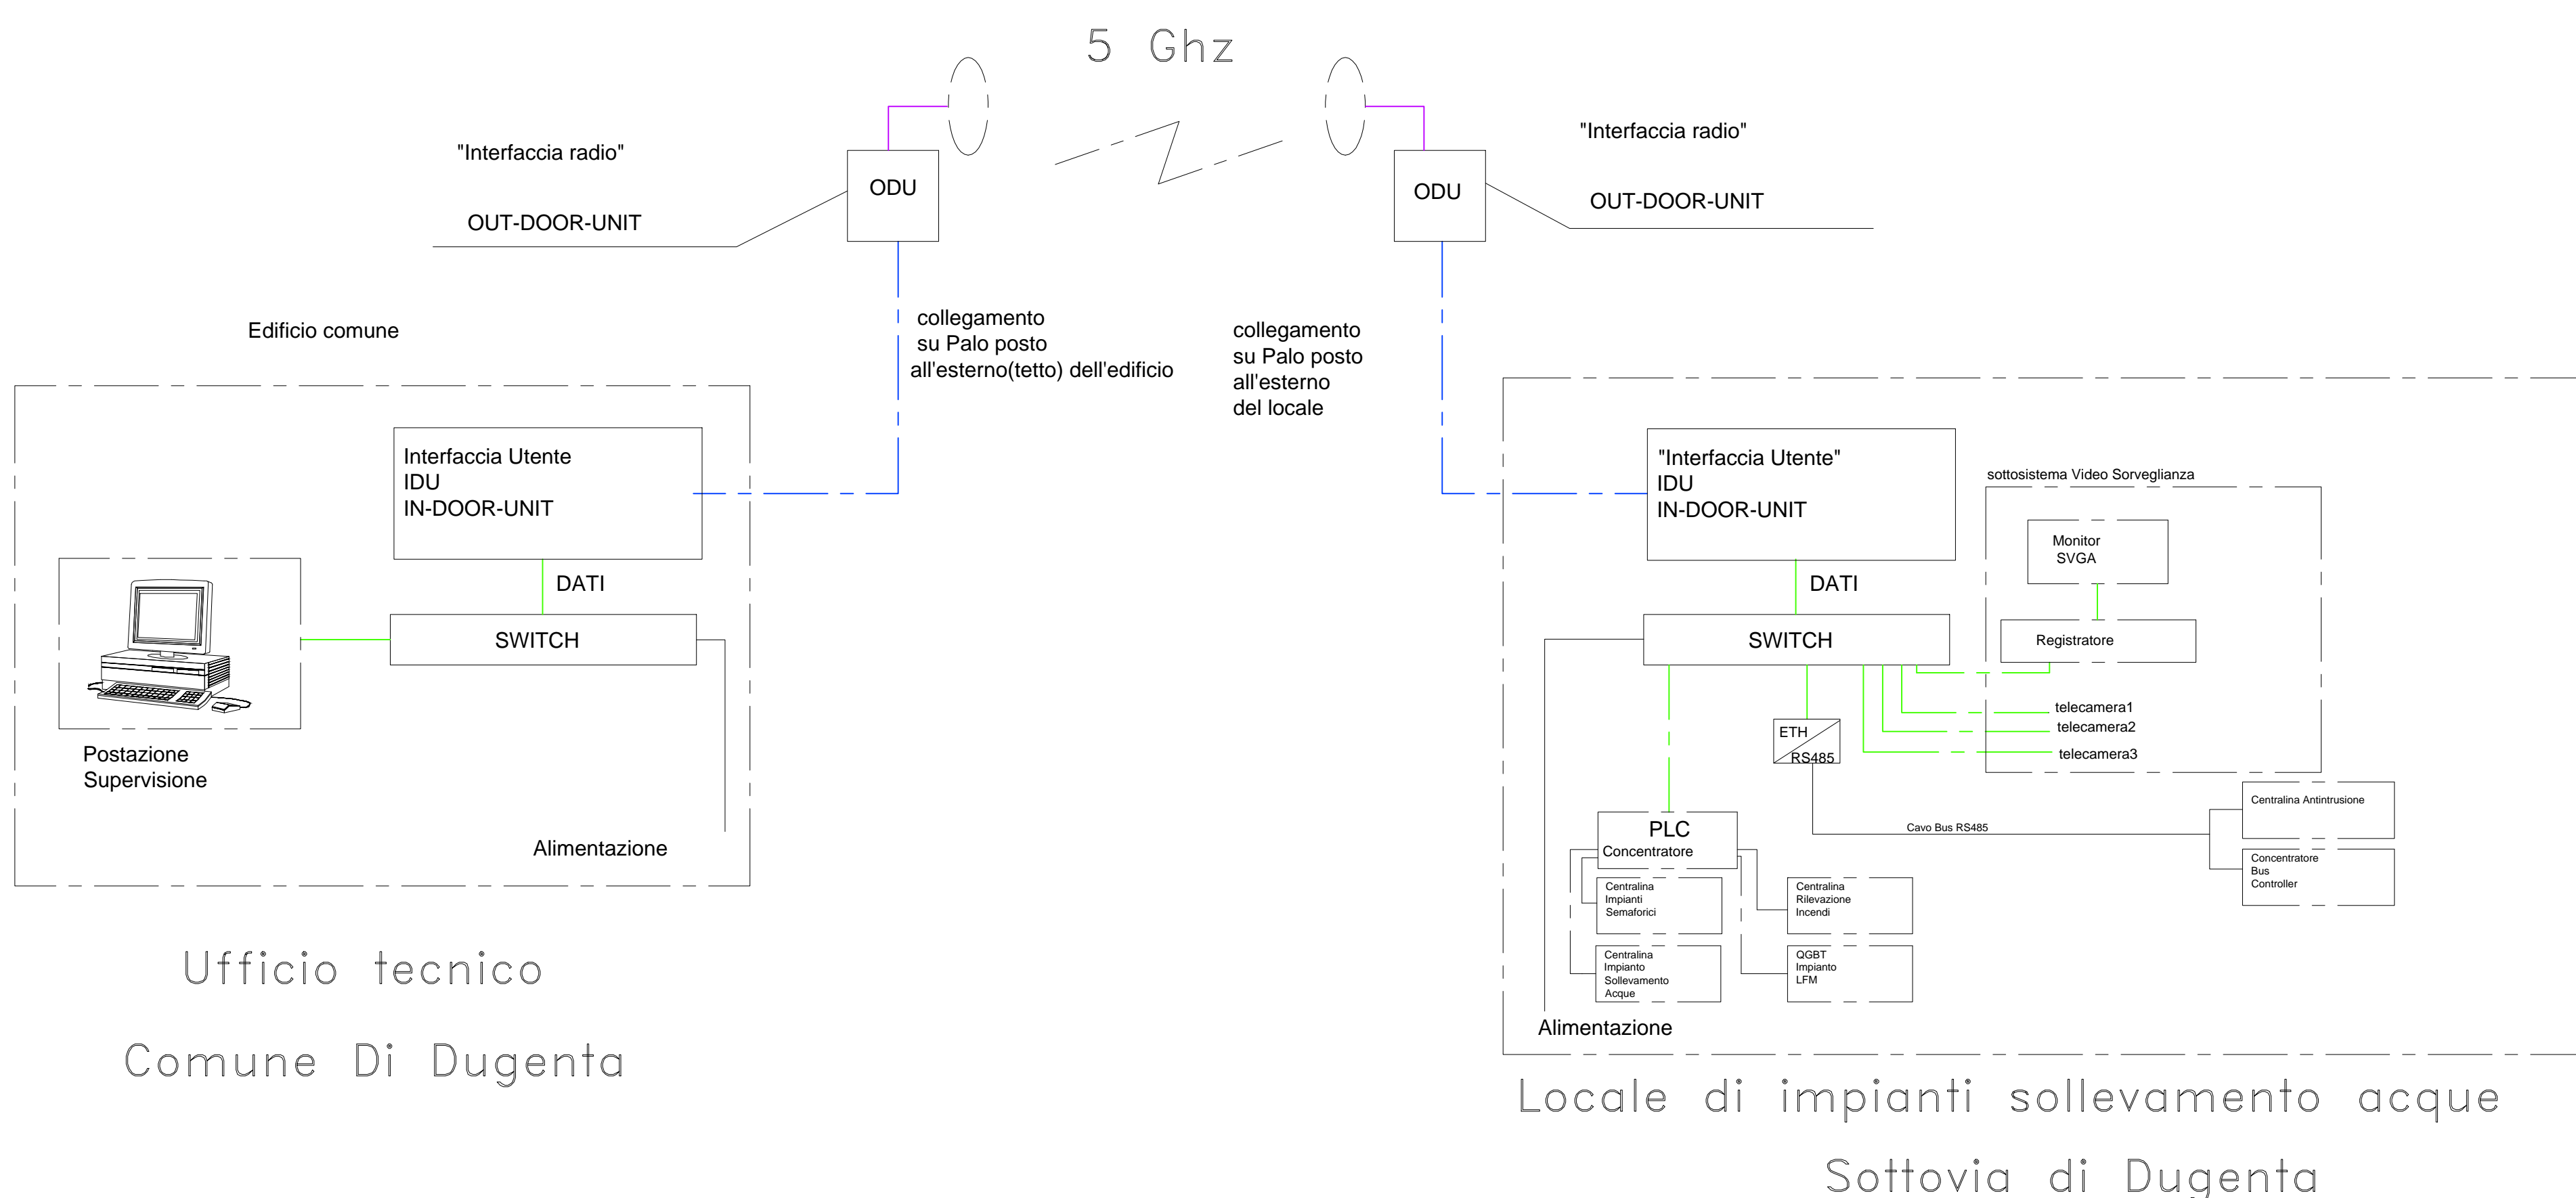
5 Ghz

"Interfaccia radio"

OUT-DOOR-UNIT

ODU

ODU

"Interfaccia radio"

OUT-DOOR-UNIT

Edificio comune

collegamento
su Palo posto
all'esterno(tetto) dell'edificio

collegamento
su Palo posto
all'esterno
del locale

Interfaccia Utente
IDU
IN-DOOR-UNIT

DATI

SWITCH

Postazione
Supervisione

Alimentazione

"Interfaccia Utente"
IDU
IN-DOOR-UNIT

sottosistema Video Sorveglianza

Monitor
SVGA

Registratore

DATI

SWITCH

telecamera1
telecamera2
telecamera3

ETH
RS485

Cavo Bus RS485

Centralina Antintrusione

Concentratore
Bus
Controller

PLC
Concentratore

Centralina
Impianti
Semaforici

Centralina
Rilevazione
Incendi

Centralina
Impianto
Sollevamento
Acque

QGBT
Impianto
LFM

Alimentazione

Ufficio tecnico

Comune Di Dugenta

Locale di impianti sollevamento acque

Sottovia di Dugenta